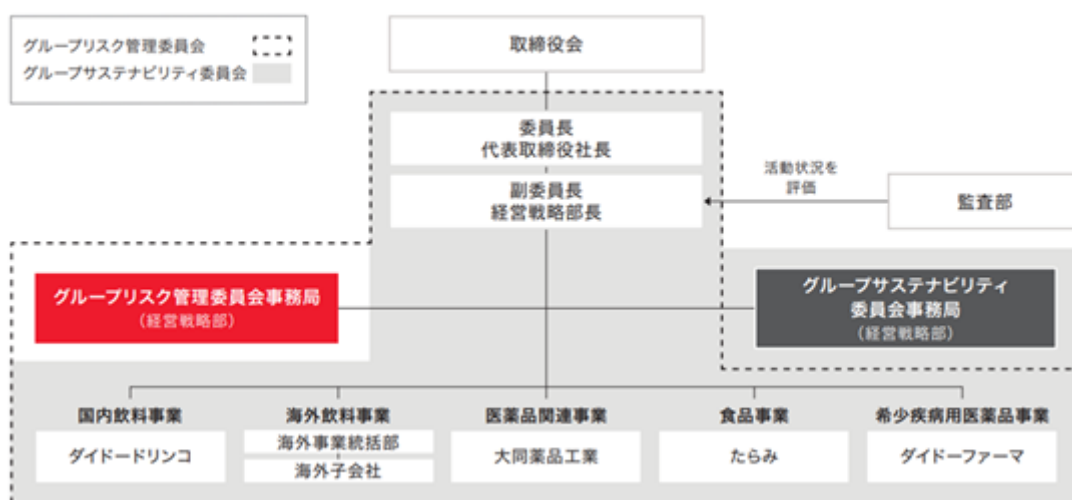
グループリスク管理委員会
グループサステナビリティ委員会

取締役会

委員長
代表取締役社長

副委員長
経営戦略部長

活動状況を
評価

監査部

グループリスク管理委員会事務局
（経営戦略部）

グループサステナビリティ
委員会事務局
（経営戦略部）

国内飲料事業
ダイドードリンコ

海外飲料事業
海外事業統括部
海外子会社

医薬品関連事業
大同薬品工業

食品事業
たらみ

希少疾病用医薬品事業
ダイドーファーマ